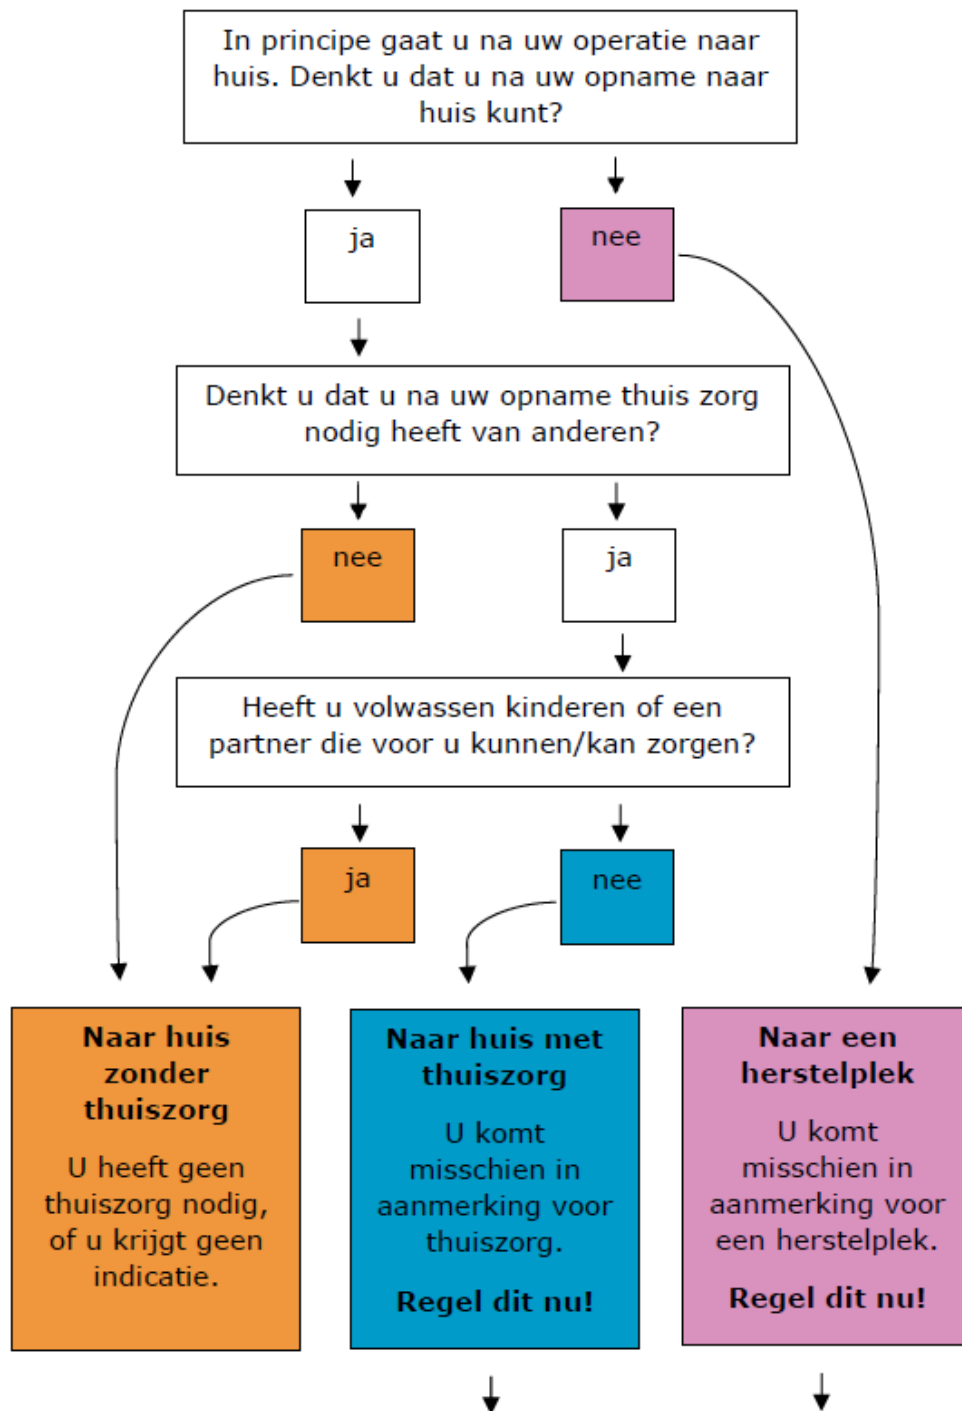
In principe gaat u na uw operatie naar huis. Denkt u dat u na uw opname naar huis kunt?

ja

nee

Denkt u dat u na uw opname thuis zorg nodig heeft van anderen?

nee

ja

Heeft u volwassen kinderen of een partner die voor u kunnen/kan zorgen?

ja

nee

**Naar huis zonder thuiszorg**

U heeft geen thuiszorg nodig, of u krijgt geen indicatie.

**Naar huis met thuiszorg**

U komt misschien in aanmerking voor thuiszorg.

**Regel dit nu!**

**Naar een herstelplek**

U komt misschien in aanmerking voor een herstelplek.

**Regel dit nu!**